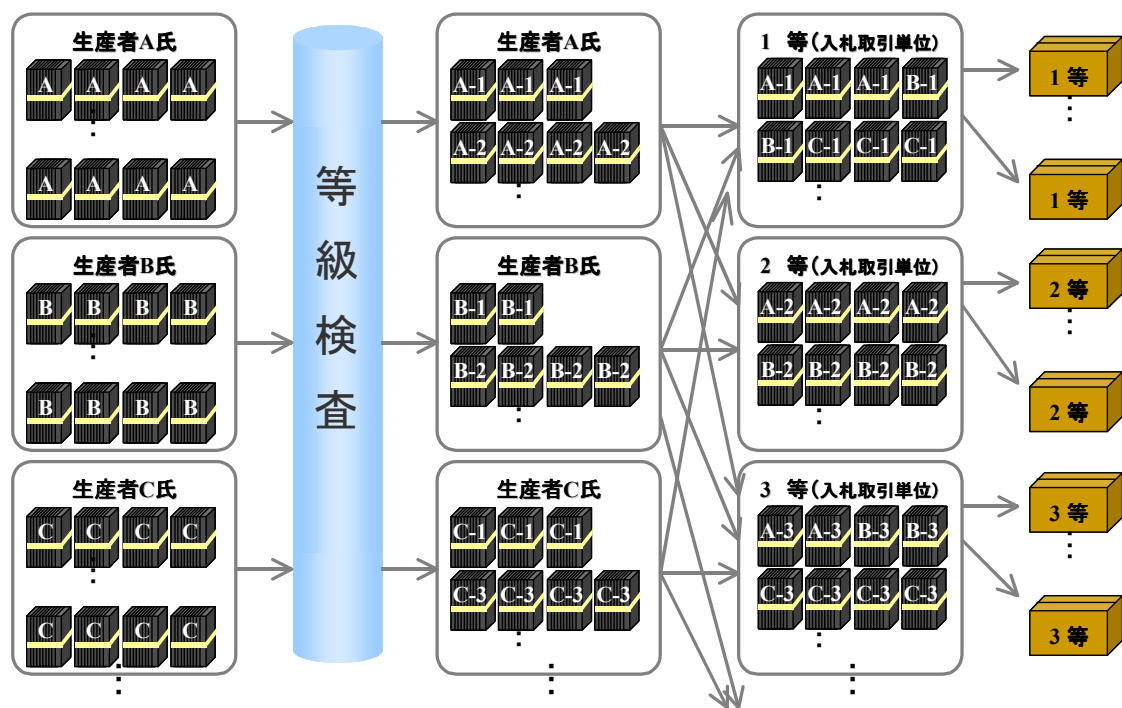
生産者A氏
A A A A
⋮
A A A A

生産者B氏
B B B B
⋮
B B B B

生産者C氏
C C C C
⋮
C C C C
⋮

等級検査

生産者A氏
A-1 A-1 A-1
A-2 A-2 A-2 A-2
⋮

生産者B氏
B-1 B-1
B-2 B-2 B-2 B-2
⋮

生産者C氏
C-1 C-1 C-1
C-3 C-3 C-3 C-3
⋮
⋮

1 等（入札取引単位）
A-1 A-1 A-1 B-1
B-1 C-1 C-1 C-1
⋮

2 等（入札取引単位）
A-2 A-2 A-2 A-2
B-2 B-2 B-2 B-2
⋮

3 等（入札取引単位）
A-3 A-3 B-3 B-3
C-3 C-3 C-3 C-3
⋮
⋮

1 等
⋮
1 等

2 等
⋮
2 等

3 等
⋮
3 等